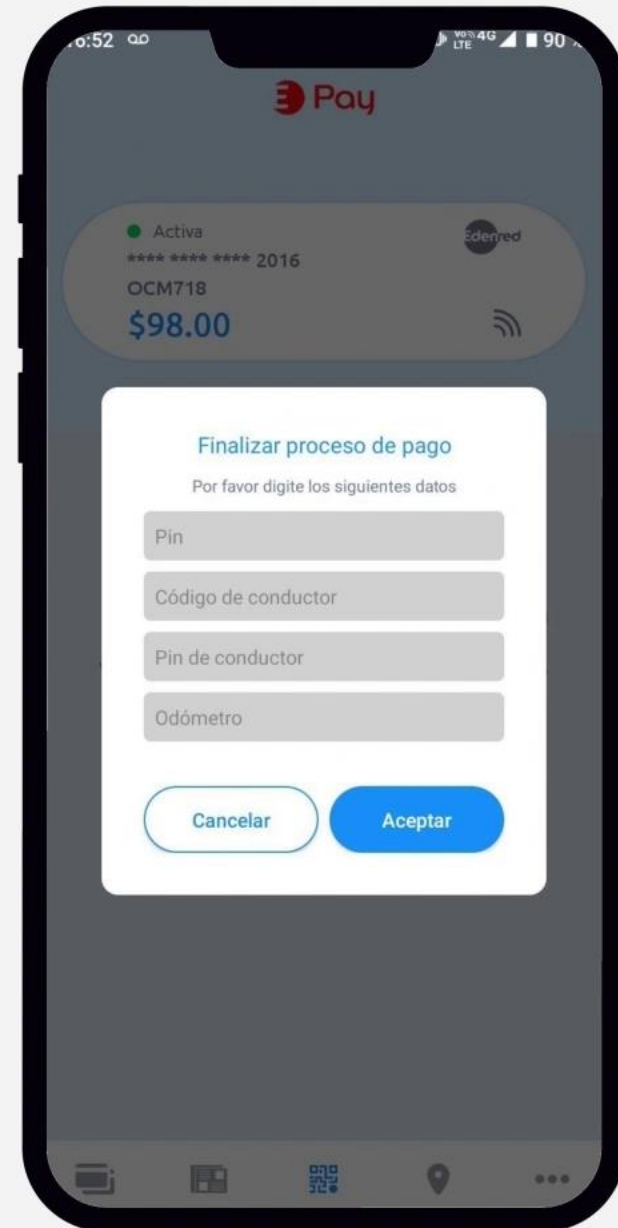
:6:52

Vo LTE 4G 90

Pay

Activa

Edenred

**** **** **** 2016

OCM718

$98.00

Finalizar proceso de pago

Por favor digite los siguientes datos

Pin

Código de conductor

Pin de conductor

Odómetro

Cancelar

Aceptar